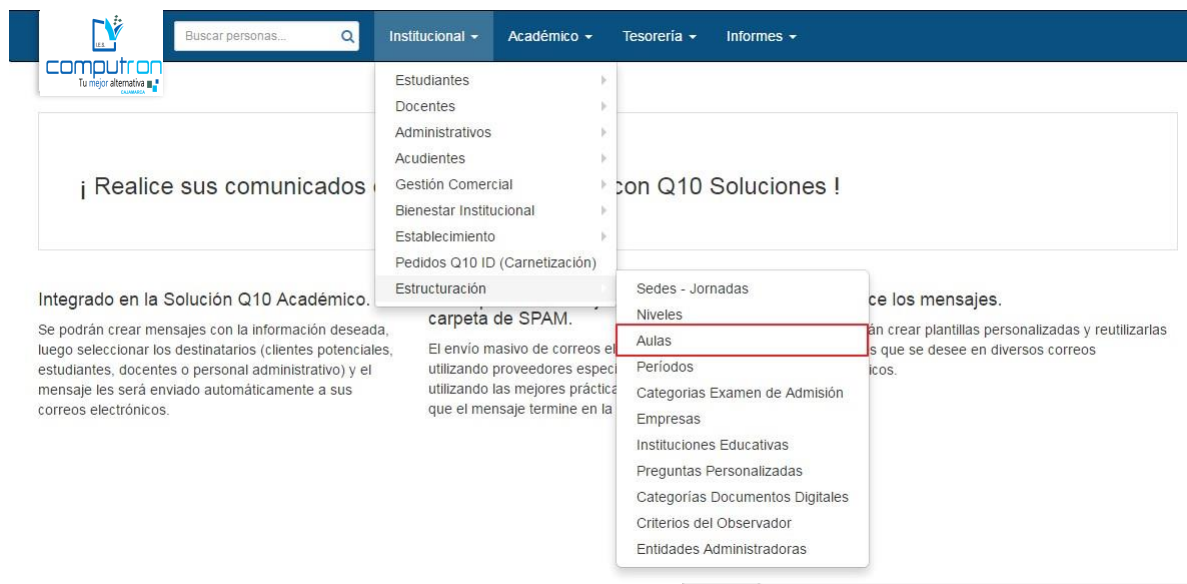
I.E.S.
computron
Tu mejor alternativa
CAJAMARCA

Buscar personas...

Institucional ▾
Académico ▾
Tesorería ▾
Informes ▾

Estudiantes
Docentes
Administrativos
Acudientes
Gestión Comercial
Bienestar Institucional
Establecimiento
Pedidos Q10 ID (Carnetización)
Estructuración

Sedes - Jornadas
Niveles
Aulas
Períodos
Categorias Examen de Admisión
Empresas
Instituciones Educativas
Preguntas Personalizadas
Categorías Documentos Digitales
Criterios del Observador
Entidades Administradoras

¡ Realice sus comunicados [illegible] con Q10 Soluciones !

Integrado en la Solución Q10 Académico.

Se podrán crear mensajes con la información deseada, luego seleccionar los destinatarios (clientes potenciales, estudiantes, docentes o personal administrativo) y el mensaje les será enviado automáticamente a sus correos electrónicos.

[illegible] carpeta de SPAM.

El envío masivo de correos el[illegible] utilizando proveedores especi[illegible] utilizando las mejores práctica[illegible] que el mensaje termine en la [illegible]

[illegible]ce los mensajes.

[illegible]án crear plantillas personalizadas y reutilizarlas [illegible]s que se desee en diversos correos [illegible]icos.